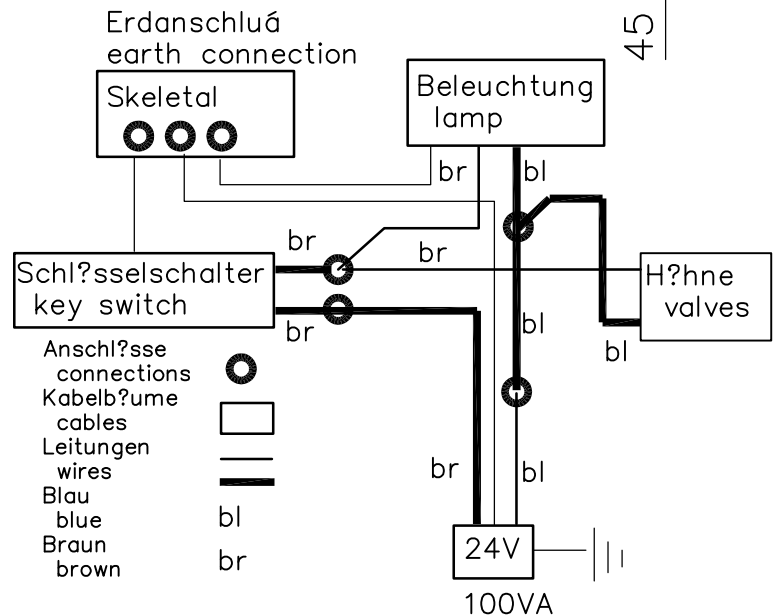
Erdanschluá
earth connection

45

Skeletal

Beleuchtung
lamp

br

bl

br

br

Schl?sselschalter
key switch

H?hne
valves

br

bl

bl

Anschl?sse
connections

Kabelb?ume
cables

Leitungen
wires

Blau
blue

bl

Braun
brown

br

br

bl

24V

100VA